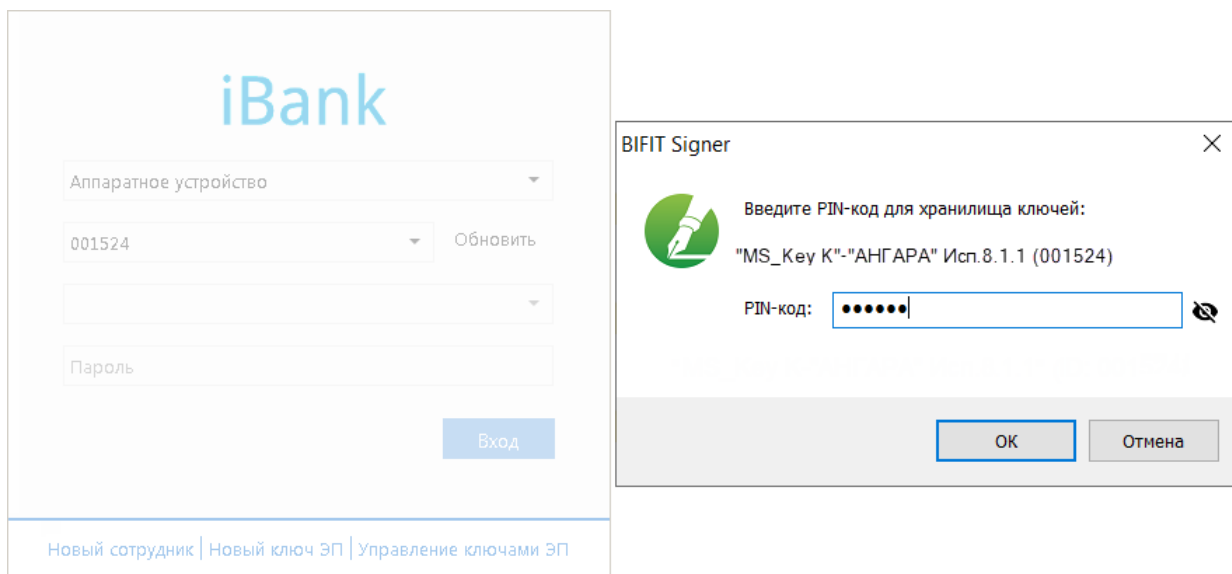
iBank

Аппаратное устройство

001524 Обновить

Пароль

Вход

Новый сотрудник | Новый ключ ЭП | Управление ключами ЭП

BIFIT Signer

Введите PIN-код для хранилища ключей:

"MS_Key K"-"АНГАРА" Исп.8.1.1 (001524)

PIN-код: ●●●●●●

OK Отмена